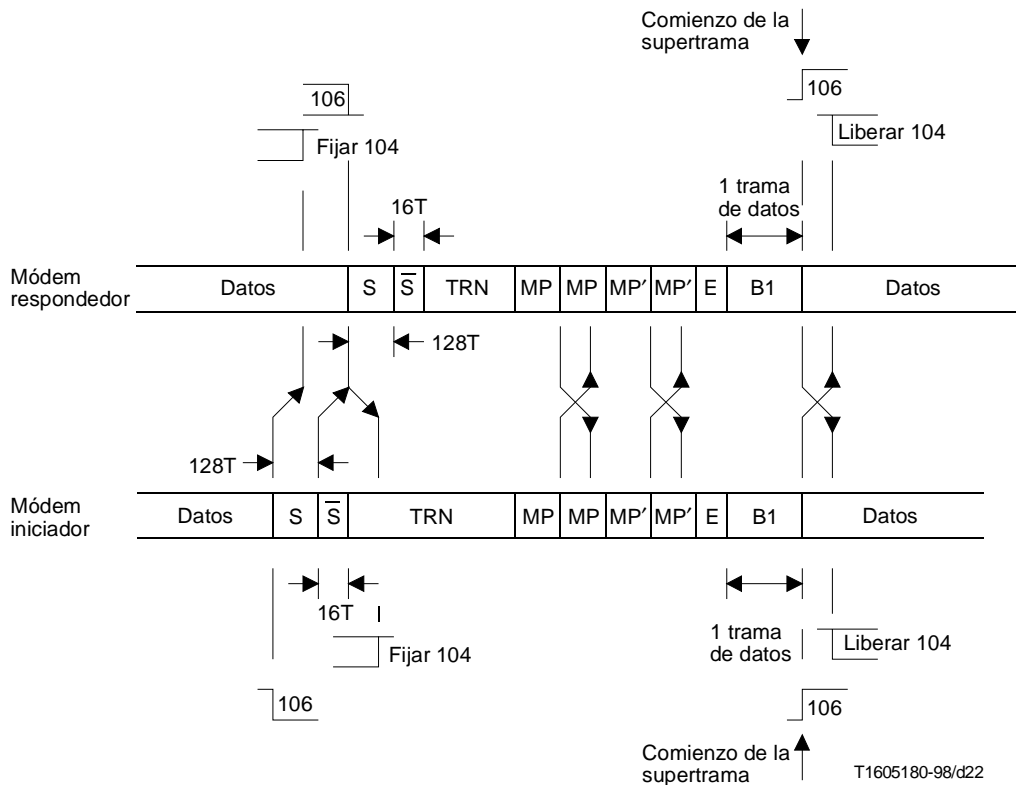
Comienzo de la supertrama

106

Fijar 104

106

Liberar 104

16T

1 trama de datos

Módem respondedor

| Datos | S | $\overline{S}$ | TRN | MP | MP | MP′ | MP′ | E | B1 | Datos |
|---|---|---|---|---|---|---|---|---|---|---|

128T

128T

Módem iniciador

| Datos | S | $\overline{S}$ | TRN | MP | MP | MP′ | MP′ | E | B1 | Datos |
|---|---|---|---|---|---|---|---|---|---|---|

16T

Fijar 104

1 trama de datos

Liberar 104

106

106

Comienzo de la supertrama

T1605180-98/d22